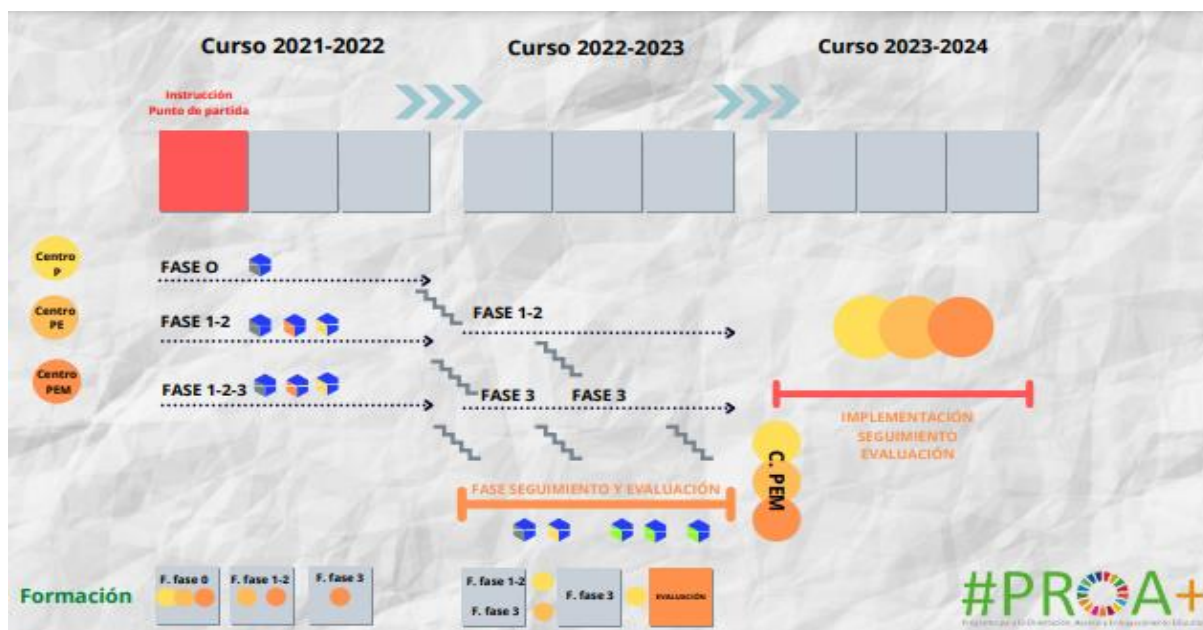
Curso 2021-2022

Curso 2022-2023

Curso 2023-2024

Instrucción
Punto de partida

Centro P

Centro PE

Centro PEM

FASE O

FASE 1-2

FASE 1-2-3

FASE 1-2

FASE 3

FASE 3

C. PEM

IMPLEMENTACIÓN
SEGUIMIENTO
EVALUACIÓN

FASE SEGUIMIENTO Y EVALUACIÓN

Formación

F. fase 0

F. fase 1-2

F. fase 3

F. fase 1-2

F. fase 3

F. fase 3

EVALUACIÓN

#PROA+

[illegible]